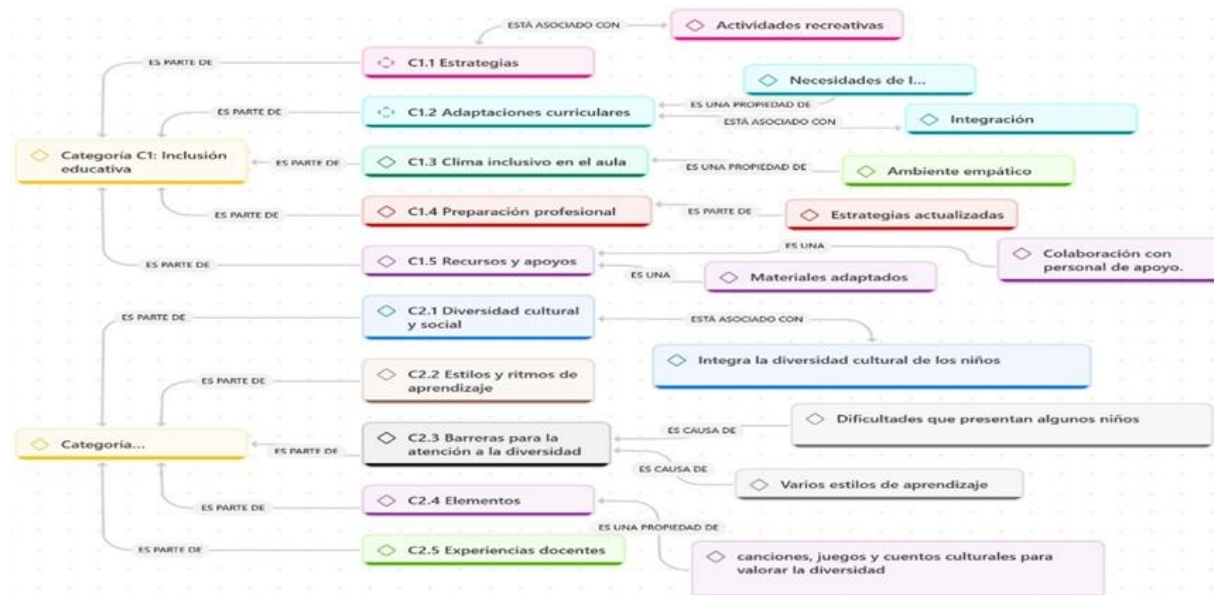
ESTÁ ASOCIADO CON
Actividades recreativas
ES PARTE DE
C1.1 Estrategias
Necesidades de l...
ES PARTE DE
C1.2 Adaptaciones curriculares
ES UNA PROPIEDAD DE
ESTÁ ASOCIADO CON
Integración
Categoría C1: Inclusión educativa
ES PARTE DE
C1.3 Clima inclusivo en el aula
ES UNA PROPIEDAD DE
Ambiente empático
ES PARTE DE
C1.4 Preparación profesional
ES PARTE DE
Estrategias actualizadas
ES UNA
Colaboración con personal de apoyo.
ES PARTE DE
C1.5 Recursos y apoyos
ES UNA
Materiales adaptados
ES PARTE DE
C2.1 Diversidad cultural y social
ESTÁ ASOCIADO CON
Integra la diversidad cultural de los niños
ES PARTE DE
C2.2 Estilos y ritmos de aprendizaje
Dificultades que presentan algunos niños
ES CAUSA DE
Categoría...
ES PARTE DE
C2.3 Barreras para la atención a la diversidad
ES CAUSA DE
Varios estilos de aprendizaje
ES PARTE DE
C2.4 Elementos
ES UNA PROPIEDAD DE
ES PARTE DE
C2.5 Experiencias docentes
canciones, juegos y cuentos culturales para valorar la diversidad